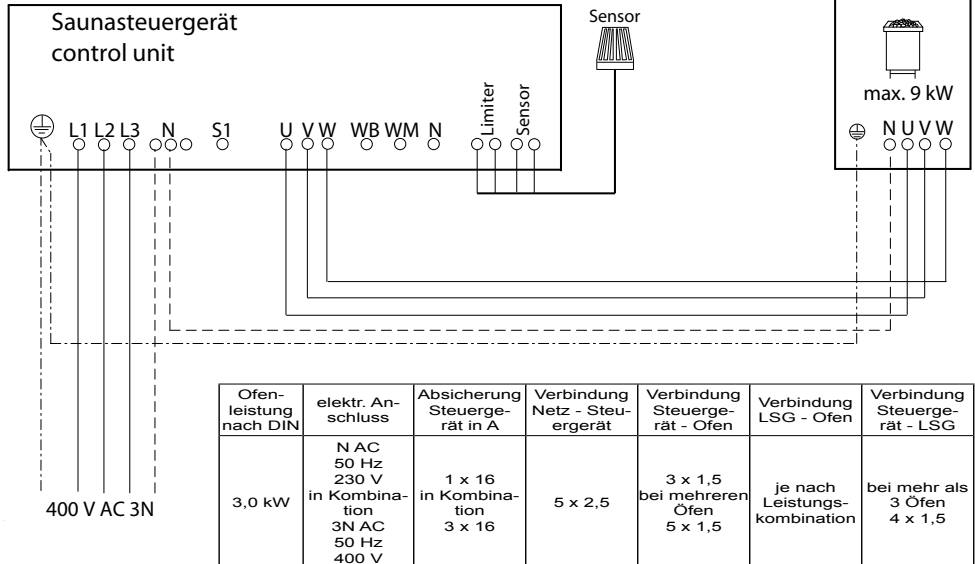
Saunasteuergerät
control unit

Sensor

max. 9 kW

L1 L2 L3 N S1 U V W WB WM N Limiter Sensor

N U V W

400 V AC 3N

| Ofenleistung nach DIN | elektr. Anschluss | Absicherung Steuergerät in A | Verbindung Netz - Steuergerät | Verbindung Steuergerät - Ofen | Verbindung LSG - Ofen | Verbindung Steuergerät - LSG |
|---|---|---|---|---|---|---|
| 3,0 kW | N AC 50 Hz 230 V in Kombination 3N AC 50 Hz 400 V | 1 x 16 in Kombination 3 x 16 | 5 x 2,5 | 3 x 1,5 bei mehreren Öfen 5 x 1,5 | je nach Leistungskombination | bei mehr als 3 Öfen 4 x 1,5 |